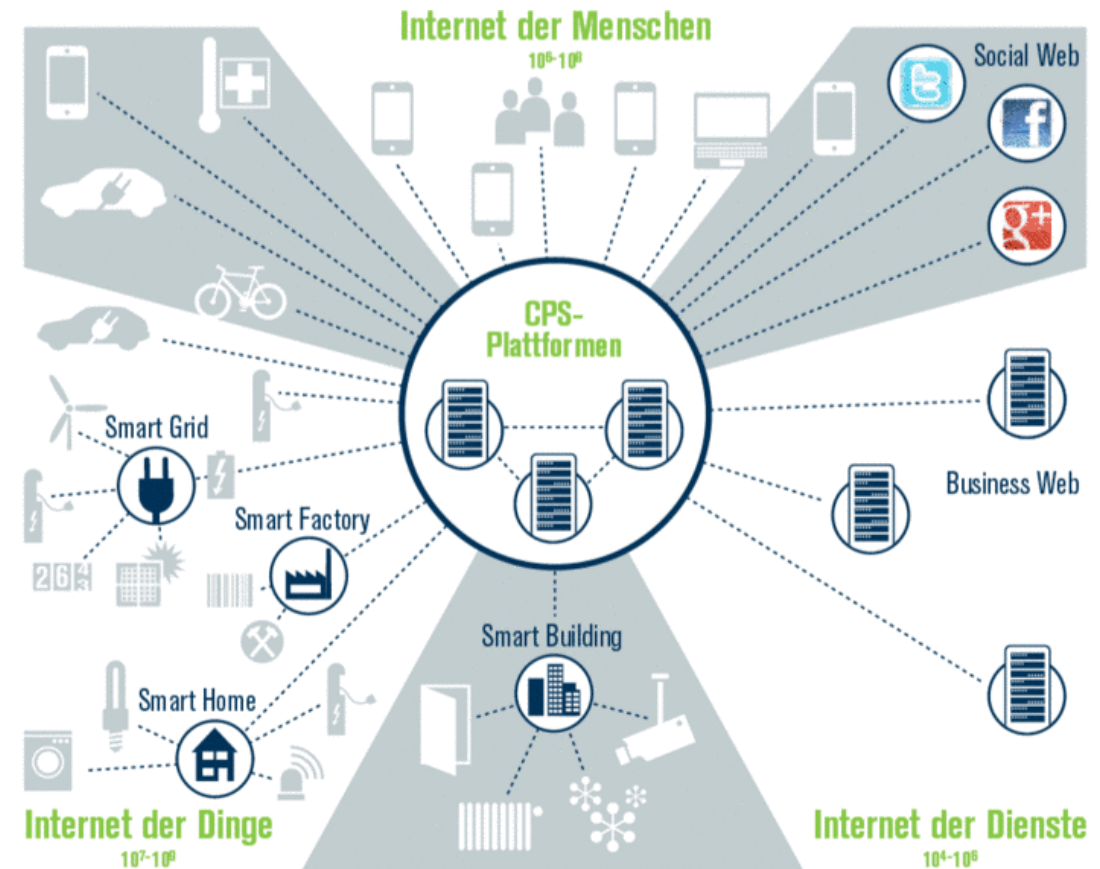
Internet der Menschen
$10^6$-$10^8$

Social Web

CPS-Plattformen

Smart Grid

Smart Factory

Business Web

Smart Building

Smart Home

Internet der Dinge
$10^7$-$10^9$

Internet der Dienste
$10^4$-$10^6$